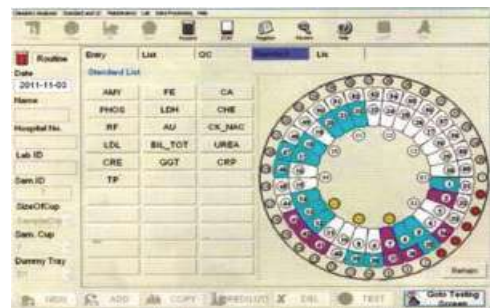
Routine

Date
2011-11-03

Name

Hospital No.

Lab ID

Sam.ID

SizeOfCup

Sam. Cup

Dummy Tray

Entry | List | QC | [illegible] | Lis

Standard List

| AMY | FE | CA |
|---|---|---|
| PHOS | LDH | CHE |
| RF | AU | CK_MAC |
| LDL | BIL_TOT | UREA |
| CRE | GGT | CRP |
| TP | | |

Refresh

NEW ADD COPY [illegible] DEL TEST Goto Testing Screen